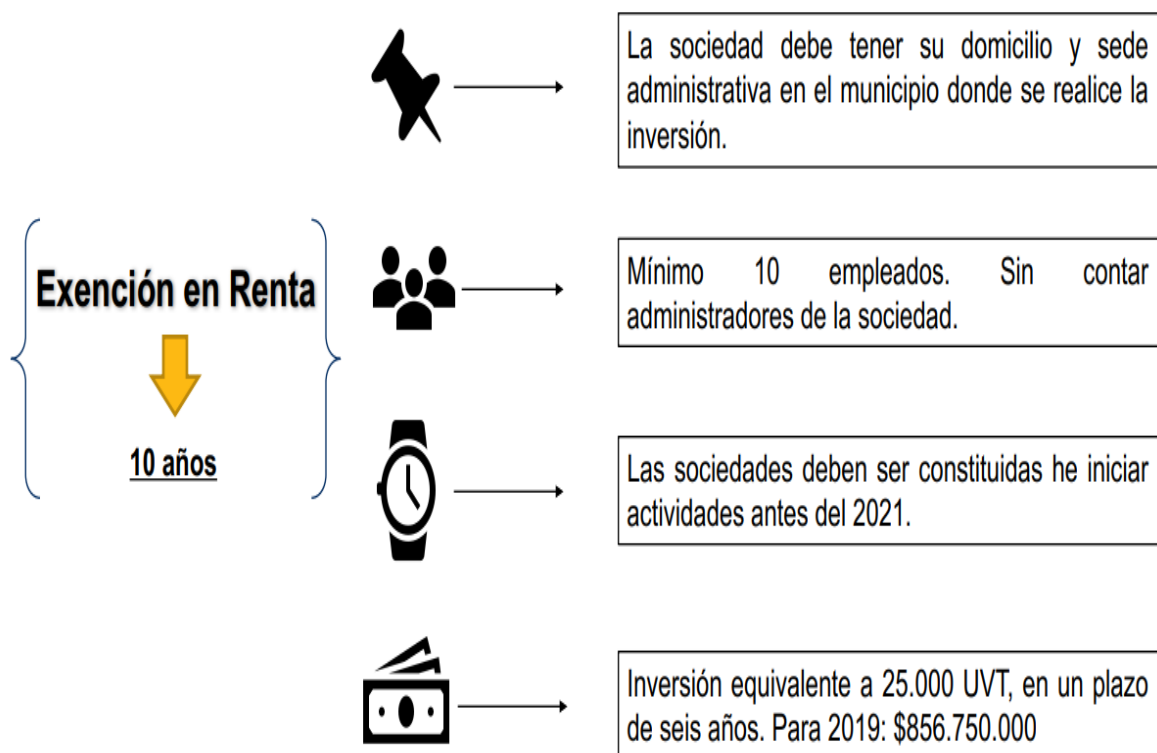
Exención en Renta

10 años

La sociedad debe tener su domicilio y sede administrativa en el municipio donde se realice la inversión.

Mínimo 10 empleados. Sin contar administradores de la sociedad.

Las sociedades deben ser constituidas he iniciar actividades antes del 2021.

Inversión equivalente a 25.000 UVT, en un plazo de seis años. Para 2019: $856.750.000